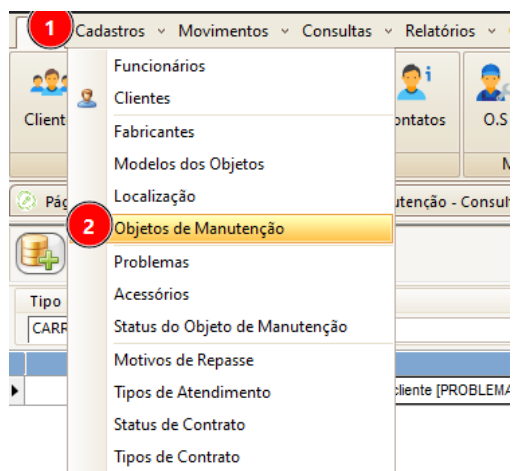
1 Cadastros ˅ Movimentos ˅ Consultas ˅ Relatórios ˅

Client

ontatos

O.S

M

Pág

utenção - Consul

Tipo

CARR

cliente [PROBLEMA

Funcionários
Clientes
Fabricantes
Modelos dos Objetos
Localização
2 Objetos de Manutenção
Problemas
Acessórios
Status do Objeto de Manutenção
Motivos de Repasse
Tipos de Atendimento
Status de Contrato
Tipos de Contrato